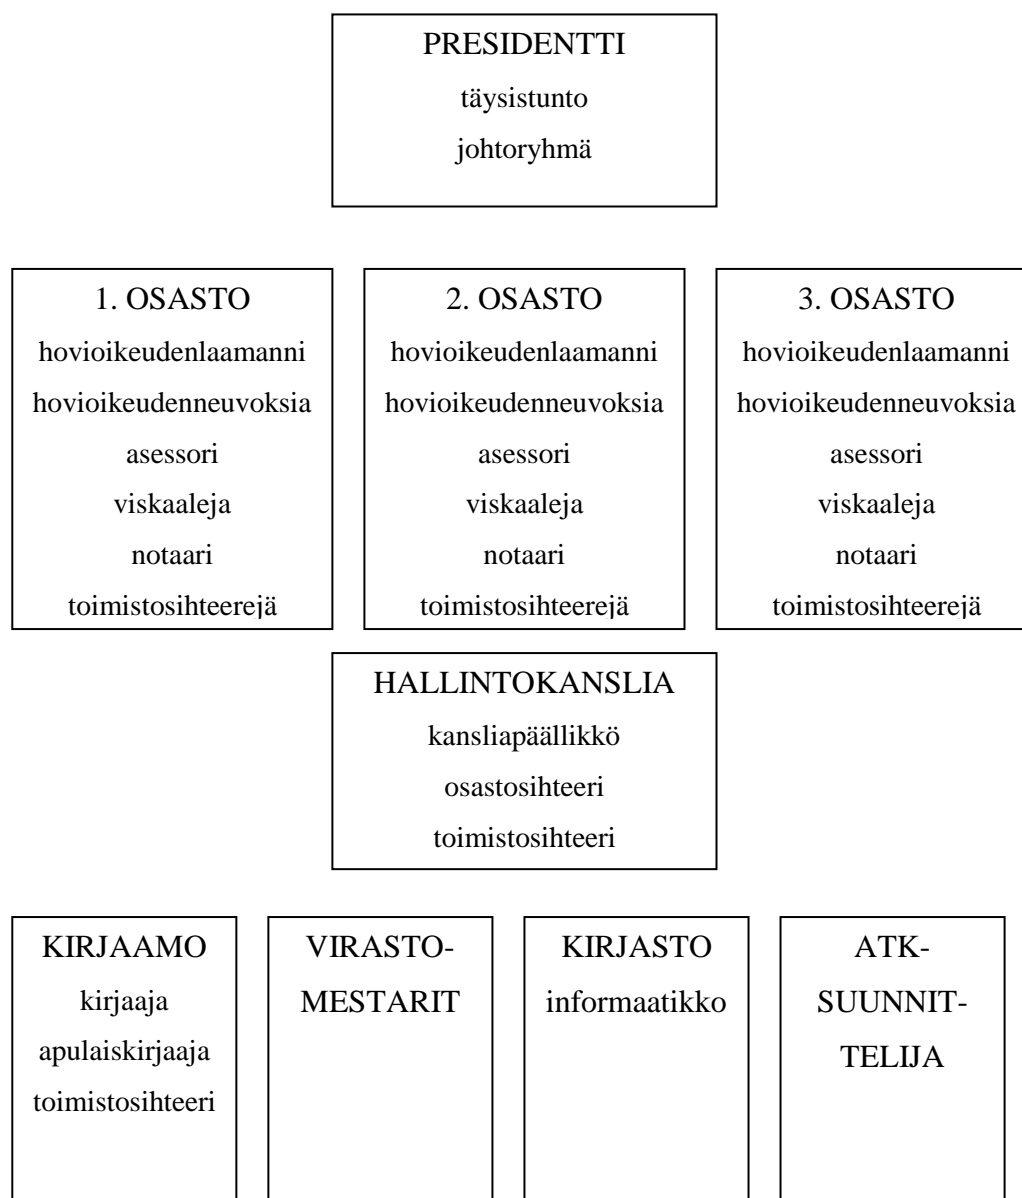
PRESIDENTTI
täysistunto
johtoryhmä

1. OSASTO
hovioikeudenlaamanni
hovioikeudenneuvoksia
asessori
viskaaleja
notaari
toimistosihteerejä

2. OSASTO
hovioikeudenlaamanni
hovioikeudenneuvoksia
asessori
viskaaleja
notaari
toimistosihteerejä

3. OSASTO
hovioikeudenlaamanni
hovioikeudenneuvoksia
asessori
viskaaleja
notaari
toimistosihteerejä

HALLINTOKANSLIA
kansliapäällikkö
osastosihteeri
toimistosihteeri

KIRJAAMO
kirjaaja
apulaiskirjaaja
toimistosihteeri

VIRASTOMESTARIT

KIRJASTO
informaatikko

ATK-SUUNNITTELIJA